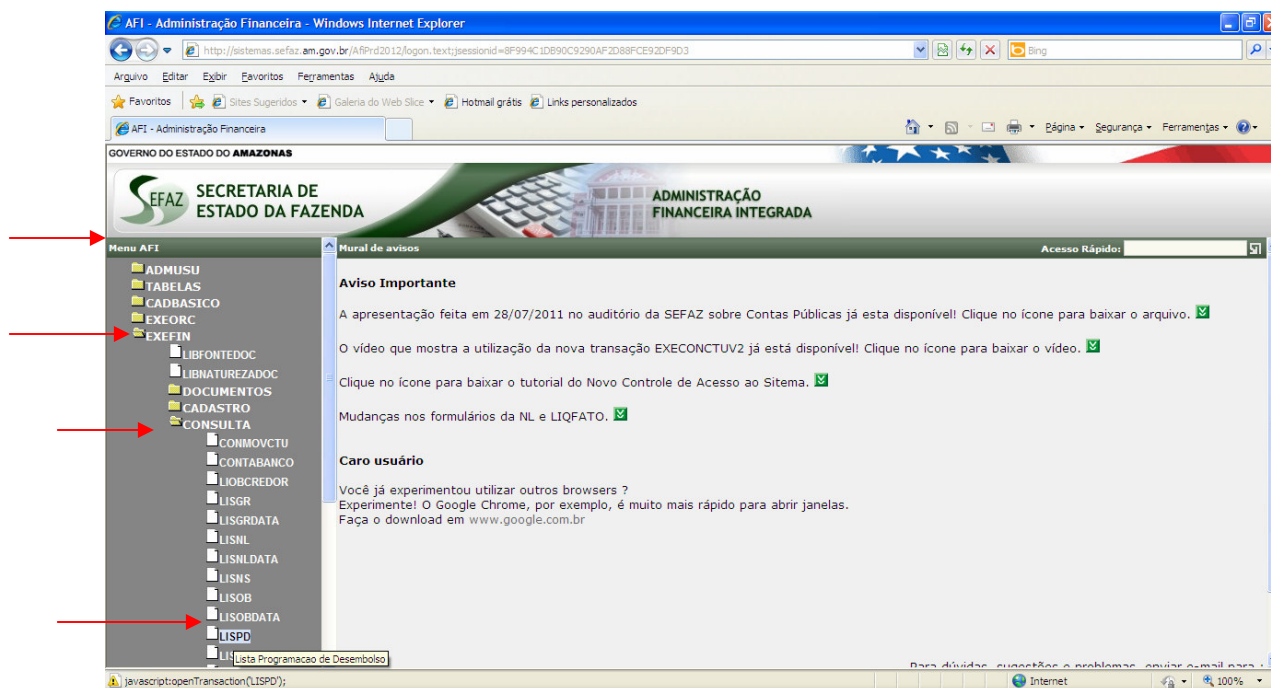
AFI - Administração Financeira - Windows Internet Explorer

http://sistemas.sefaz.am.gov.br/AfiPrd2012/logon.text;jsessionid=8F994C1DB90C9290AF2D88FCE92DF9D3

Bing

Arquivo Editar Exibir Favoritos Ferramentas Ajuda

Favoritos Sites Sugeridos Galeria do Web Slice Hotmail grátis Links personalizados

AFI - Administração Financeira

Página Segurança Ferramentas

GOVERNO DO ESTADO DO AMAZONAS

SEFAZ SECRETARIA DE ESTADO DA FAZENDA

ADMINISTRAÇÃO FINANCEIRA INTEGRADA

Menu AFI

Mural de avisos

Acesso Rápido:

ADMUSU
TABELAS
CADBASICO
EXEORC
EXEFIN
LIBFONTEDOC
LIBNATUREZADOC
DOCUMENTOS
CADASTRO
CONSULTA
CONMOVCTU
CONTABANCO
LIOBCREDOR
LISGR
LISGRDATA
LISNL
LISNLDATA
LISNS
LISOB
LISOBDATA
LISPD
LIS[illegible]

Lista Programacao de Desembolso

Aviso Importante

A apresentação feita em 28/07/2011 no auditório da SEFAZ sobre Contas Públicas já esta disponível! Clique no ícone para baixar o arquivo.

O vídeo que mostra a utilização da nova transação EXECONCTUV2 já está disponível! Clique no ícone para baixar o vídeo.

Clique no ícone para baixar o tutorial do Novo Controle de Acesso ao Sitema.

Mudanças nos formulários da NL e LIQFATO.

Caro usuário

Você já experimentou utilizar outros browsers ?
Experimente! O Google Chrome, por exemplo, é muito mais rápido para abrir janelas.
Faça o download em www.google.com.br

Para dúvidas, sugestões e problemas, enviar e-mail para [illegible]

javascript:openTransaction('LISPD');

Internet

100%